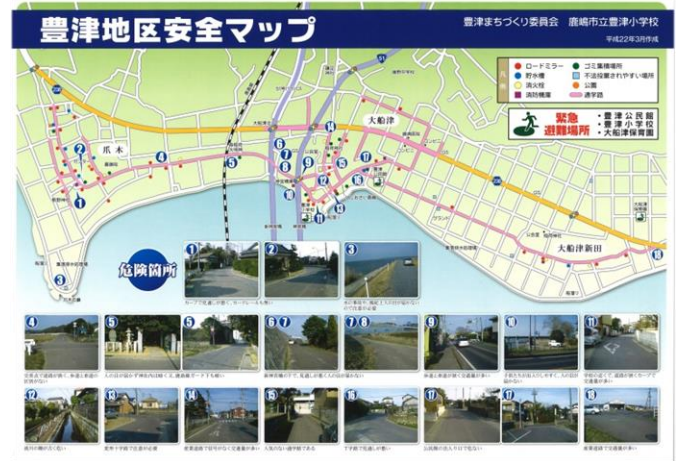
豊津地区安全マップ

豊津まちづくり委員会　鹿嶋市立豊津小学校

平成22年3月作成

ロードミラー
ゴミ集積場所
野外機
不法投棄されやすい場所
消火栓
公園
消防機庫
通学路

緊急避難場所
・豊津公民館
・豊津小学校
・大船津保育園

爪木

大船津

大船津新田

危険箇所

1 2 3 4 5 6 7 8 9 10 11 12 13 14 15 16 17 18

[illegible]